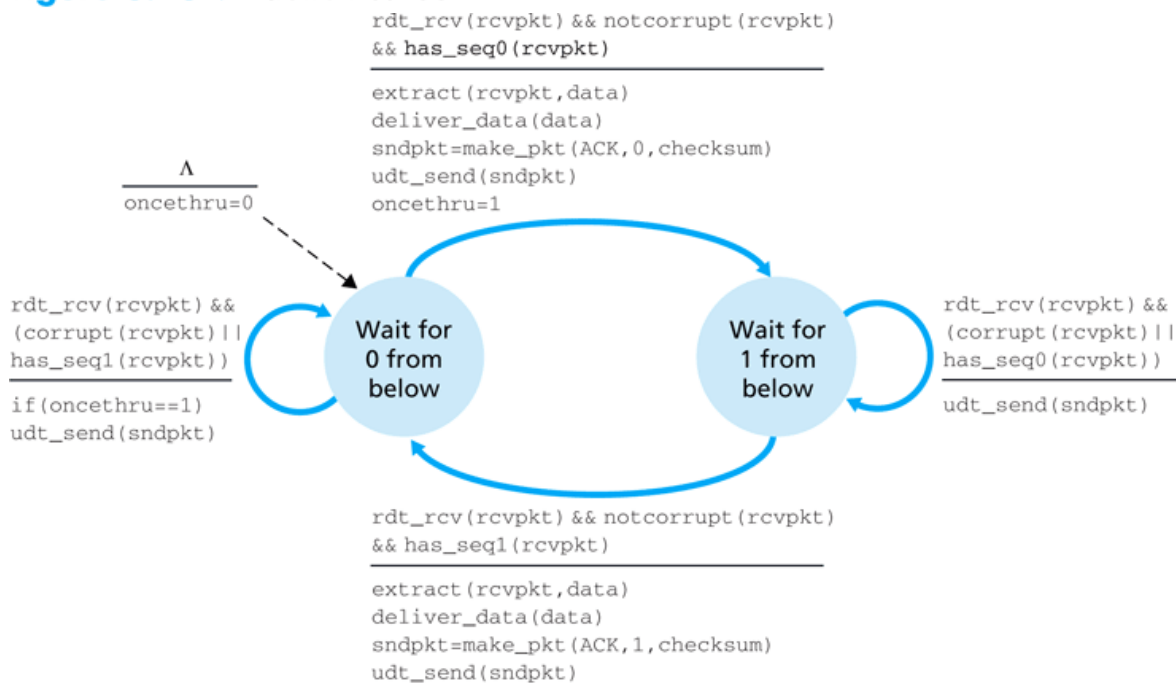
rdt_rcv(rcvpkt) && notcorrupt(rcvpkt) && has_seq0(rcvpkt)

extract(rcvpkt,data)
deliver_data(data)
sndpkt=make_pkt(ACK,0,checksum)
udt_send(sndpkt)
oncethru=1

$\Lambda$

oncethru=0

rdt_rcv(rcvpkt) && (corrupt(rcvpkt)|| has_seq1(rcvpkt))

if(oncethru==1)
udt_send(sndpkt)

Wait for 0 from below

Wait for 1 from below

rdt_rcv(rcvpkt) && (corrupt(rcvpkt)|| has_seq0(rcvpkt))

udt_send(sndpkt)

rdt_rcv(rcvpkt) && notcorrupt(rcvpkt) && has_seq1(rcvpkt)

extract(rcvpkt,data)
deliver_data(data)
sndpkt=make_pkt(ACK,1,checksum)
udt_send(sndpkt)